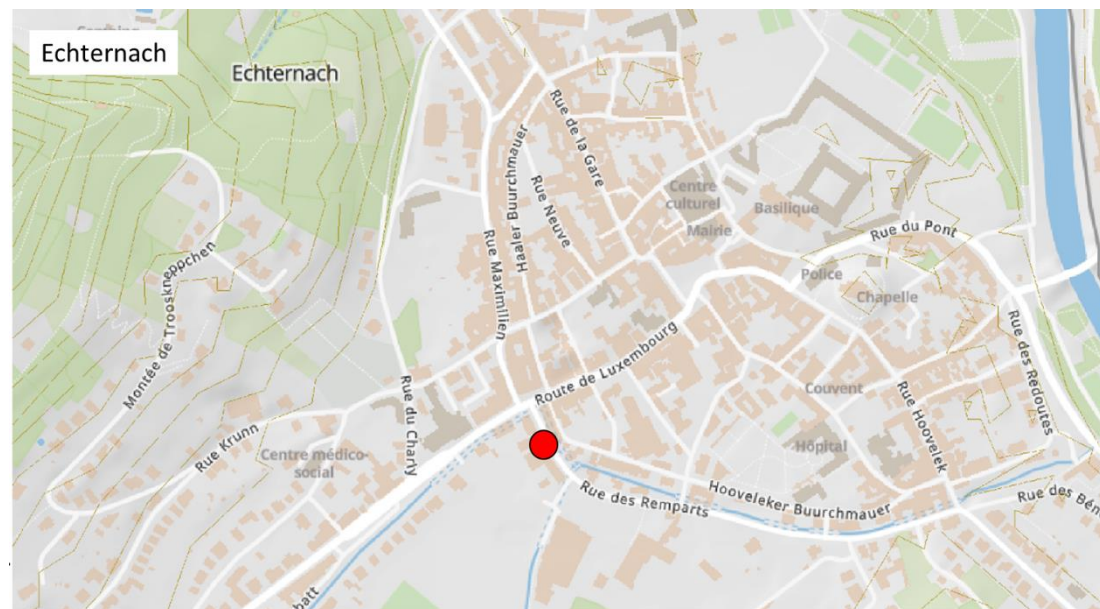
Echternach

Echternach

Rue de la Gare

Haaler Buurchmauer

Rue Neuve

Rue Maximilien

Centre culturel

Basilique

Mairie

Rue du Pont

Police

Chapelle

Montée de Trooskneppchen

Route de Luxembourg

Rue des Redoutes

Couvent

Rue Hoovelek

Rue du Charly

Rue Krunn

Centre médico-social

Hôpital

Rue des Remparts

Hooveleker Buurchmauer

Rue des Bén